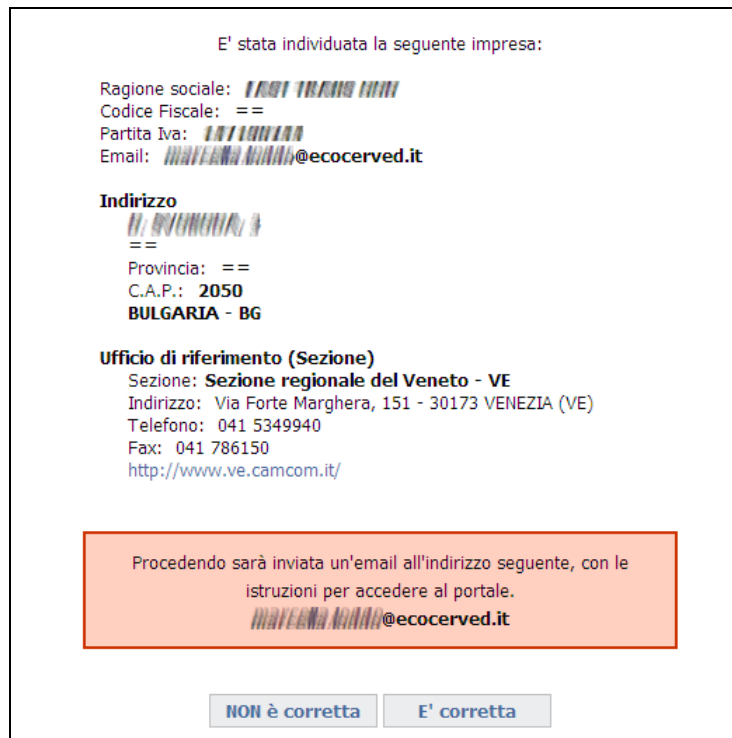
E' stata individuata la seguente impresa:

Ragione sociale: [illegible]
Codice Fiscale: ==
Partita Iva: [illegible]
Email: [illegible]@ecocerved.it

Indirizzo
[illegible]
==
Provincia: ==
C.A.P.: 2050
BULGARIA - BG

Ufficio di riferimento (Sezione)
Sezione: Sezione regionale del Veneto - VE
Indirizzo: Via Forte Marghera, 151 - 30173 VENEZIA (VE)
Telefono: 041 5349940
Fax: 041 786150
http://www.ve.camcom.it/

Procedendo sarà inviata un'email all'indirizzo seguente, con le istruzioni per accedere al portale.
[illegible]@ecocerved.it

NON è corretta
E' corretta